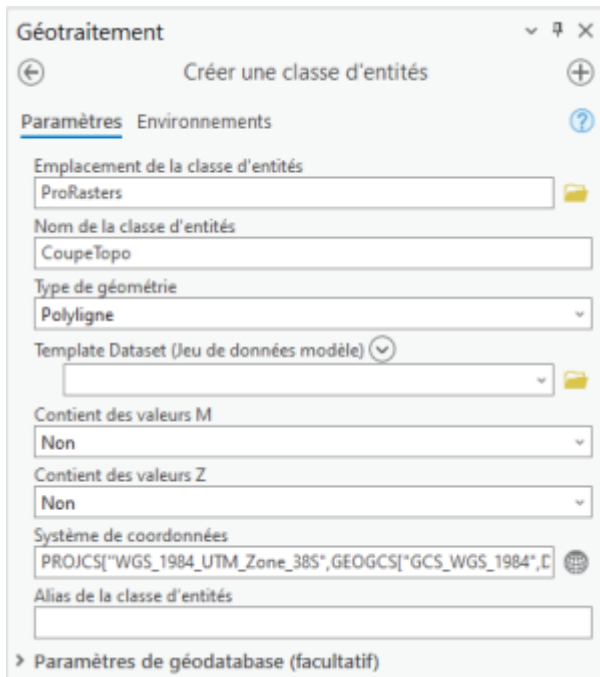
Géotraitement

Créer une classe d'entités

Paramètres Environnements

Emplacement de la classe d'entités
ProRasters

Nom de la classe d'entités
CoupeTopo

Type de géométrie
Polyligne

Template Dataset (Jeu de données modèle)

Contient des valeurs M
Non

Contient des valeurs Z
Non

Système de coordonnées
PROJCS["WGS_1984_UTM_Zone_38S",GEOGCS["GCS_WGS_1984",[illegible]

Alias de la classe d'entités

Paramètres de géodatabase (facultatif)